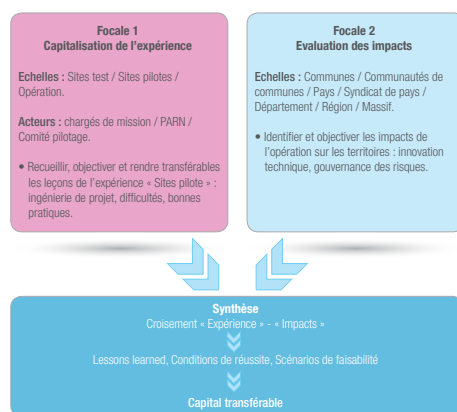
Focale 1
Capitalisation de l'expérience

Echelles : Sites test / Sites pilotes / Opération.

Acteurs : chargés de mission / PARN / Comité pilotage.

• Recueillir, objectiver et rendre transférables les leçons de l'expérience « Sites pilote » : ingénierie de projet, difficultés, bonnes pratiques.

Focale 2
Evaluation des impacts

Echelles : Communes / Communautés de communes / Pays / Syndicat de pays / Département / Région / Massif.

• Identifier et objectiver les impacts de l'opération sur les territoires : innovation technique, gouvernance des risques.

Synthèse
Croisement « Expérience » - « Impacts »

Lessons learned, Conditions de réussite, Scénarios de faisabilité

Capital transférable